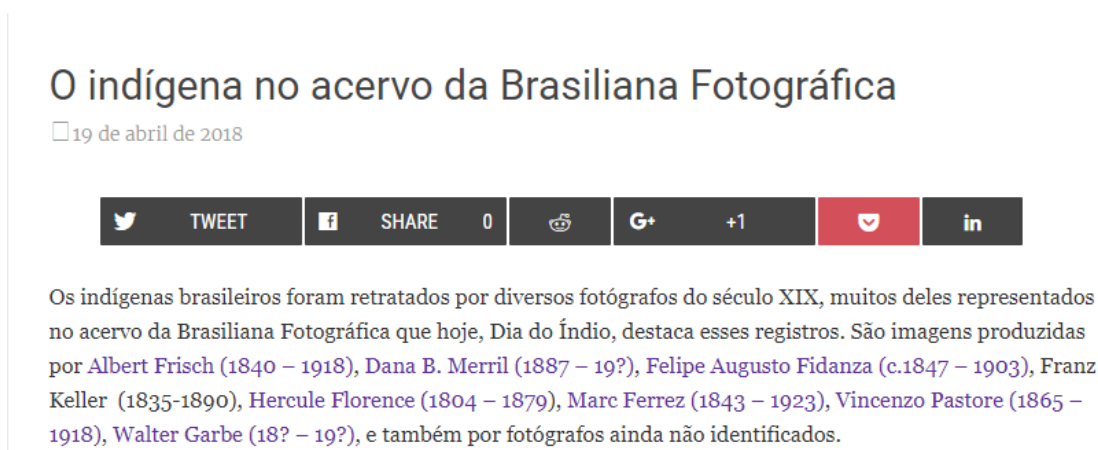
O indígena no acervo da Brasiliana Fotográfica

19 de abril de 2018

TWEET
SHARE 0
G+ +1
in

Os indígenas brasileiros foram retratados por diversos fotógrafos do século XIX, muitos deles representados no acervo da Brasiliana Fotográfica que hoje, Dia do Índio, destaca esses registros. São imagens produzidas por Albert Frisch (1840 – 1918), Dana B. Merril (1887 – 19?), Felipe Augusto Fidanza (c.1847 – 1903), Franz Keller (1835-1890), Hercule Florence (1804 – 1879), Marc Ferrez (1843 – 1923), Vincenzo Pastore (1865 – 1918), Walter Garbe (18? – 19?), e também por fotógrafos ainda não identificados.